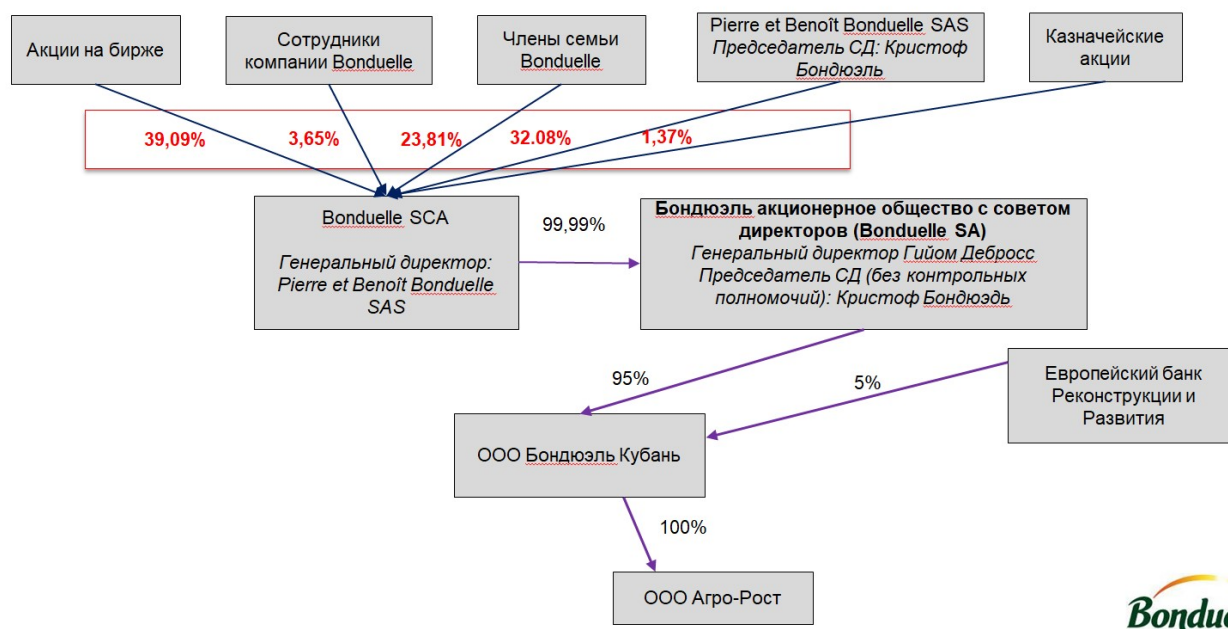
Акции на бирже

Сотрудники компании Bonduelle

Члены семьи Bonduelle

Pierre et Benoît Bonduelle SAS
*Председатель СД: Кристоф Бондюэль*

Казначейские акции

39,09% 3,65% 23,81% 32.08% 1,37%

Bonduelle SCA

*Генеральный директор: Pierre et Benoît Bonduelle SAS*

99,99%

**Бондюэль акционерное общество с советом директоров (Bonduelle SA)**
*Генеральный директор Гийом Дебросс*
*Председатель СД (без контрольных полномочий): Кристоф Бондюэдь*

95%

5%

Европейский банк Реконструкции и Развития

ООО Бондюэль Кубань

100%

ООО Агро-Рост

Bondue